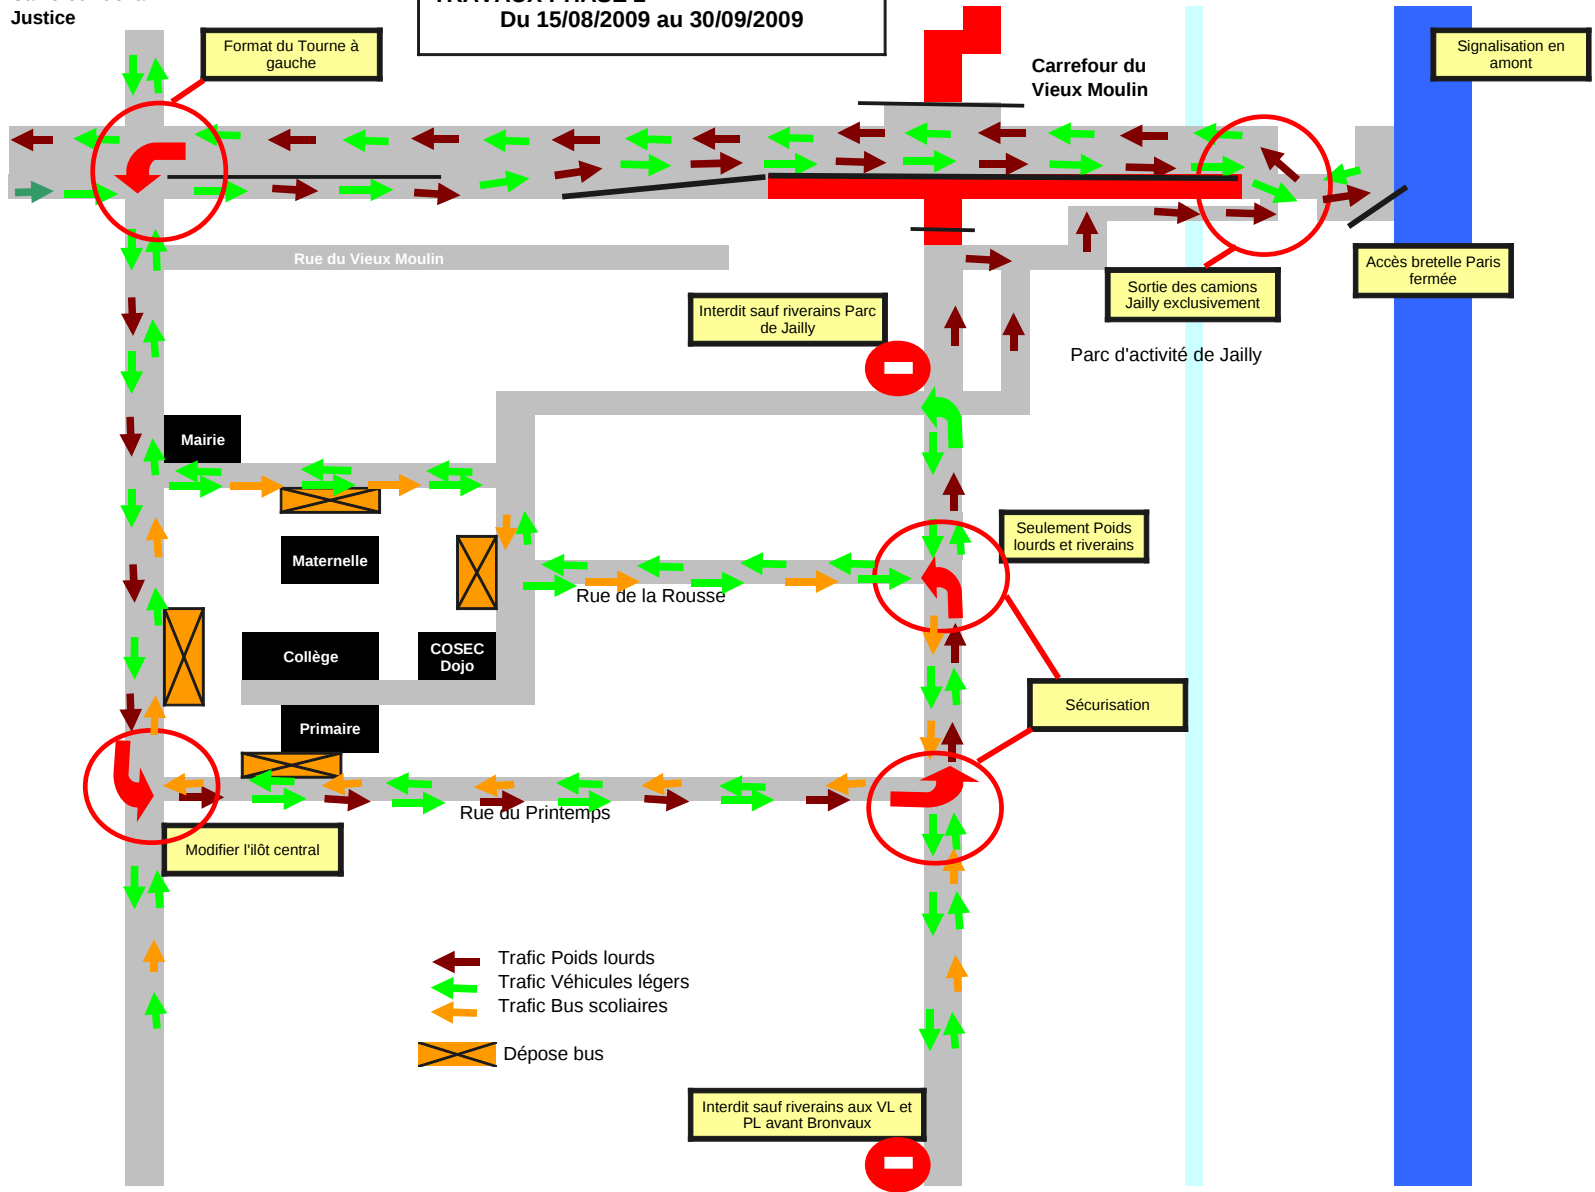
Justice

Du 15/08/2009 au 30/09/2009

Format du Tourne à gauche

Carrefour du Vieux Moulin

Signalisation en amont

Rue du Vieux Moulin

Accès bretelle Paris fermée

Sortie des camions Jailly exclusivement

Interdit sauf riverains Parc de Jailly

Parc d'activité de Jailly

Mairie

Seulement Poids lourds et riverains

Maternelle

Rue de la Rousse

Collège

COSEC Dojo

Sécurisation

Primaire

Rue du Printemps

Modifier l'îlôt central

Trafic Poids lourds
Trafic Véhicules légers
Trafic Bus scoliaires

Dépose bus

Interdit sauf riverains aux VL et PL avant Bronvaux